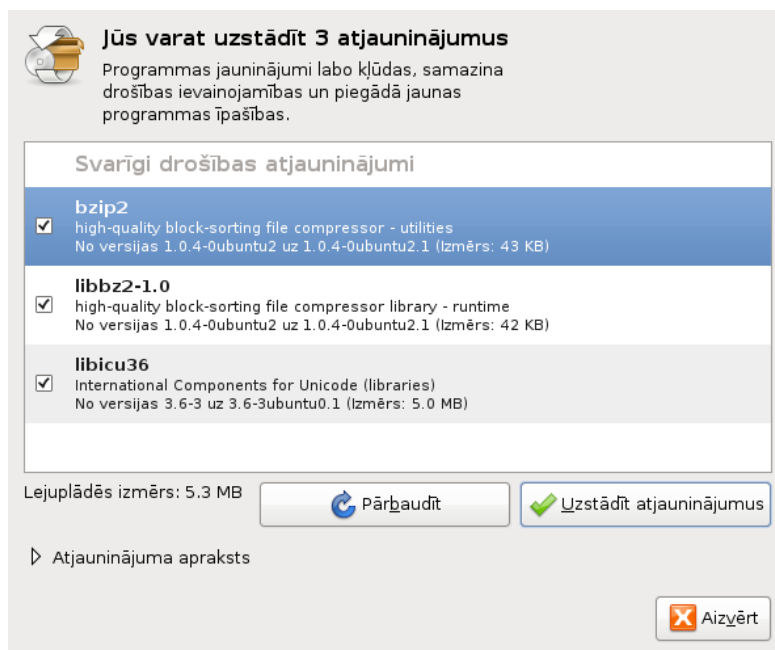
Jūs varat uzstādīt 3 atjauninājumus

Programmas jauninājumi labo kļūdas, samazina drošības ievainojamības un piegādā jaunas programmas īpašības.

Svarīgi drošības atjauninājumi

bzip2
high-quality block-sorting file compressor - utilities
No versijas 1.0.4-0ubuntu2 uz 1.0.4-0ubuntu2.1 (Izmērs: 43 KB)

libbz2-1.0
high-quality block-sorting file compressor library - runtime
No versijas 1.0.4-0ubuntu2 uz 1.0.4-0ubuntu2.1 (Izmērs: 42 KB)

libicu36
International Components for Unicode (libraries)
No versijas 3.6-3 uz 3.6-3ubuntu0.1 (Izmērs: 5.0 MB)

Lejuplādēs izmērs: 5.3 MB

Pārbaudīt

Uzstādīt atjauninājumus

Atjauninājuma apraksts

Aizvērt